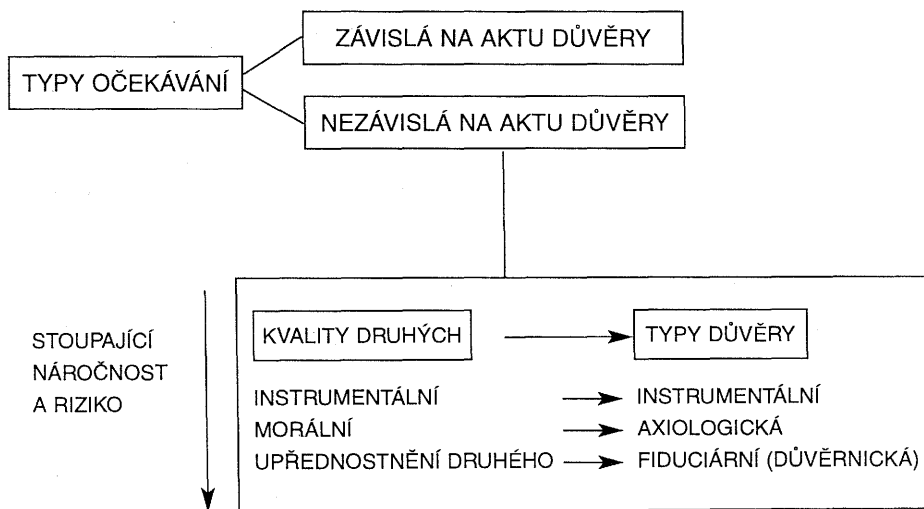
TYPY OČEKÁVÁNÍ

ZÁVISLÁ NA AKTU DŮVĚRY

NEZÁVISLÁ NA AKTU DŮVĚRY

STOUPAJÍCÍ NÁROČNOST A RIZIKO

KVALITY DRUHÝCH → TYPY DŮVĚRY

INSTRUMENTÁLNÍ → INSTRUMENTÁLNÍ
MORÁLNÍ → AXIOLOGICKÁ
UPŘEDNOSTNĚNÍ DRUHÉHO → FIDUCIÁRNÍ (DŮVĚRNICKÁ)